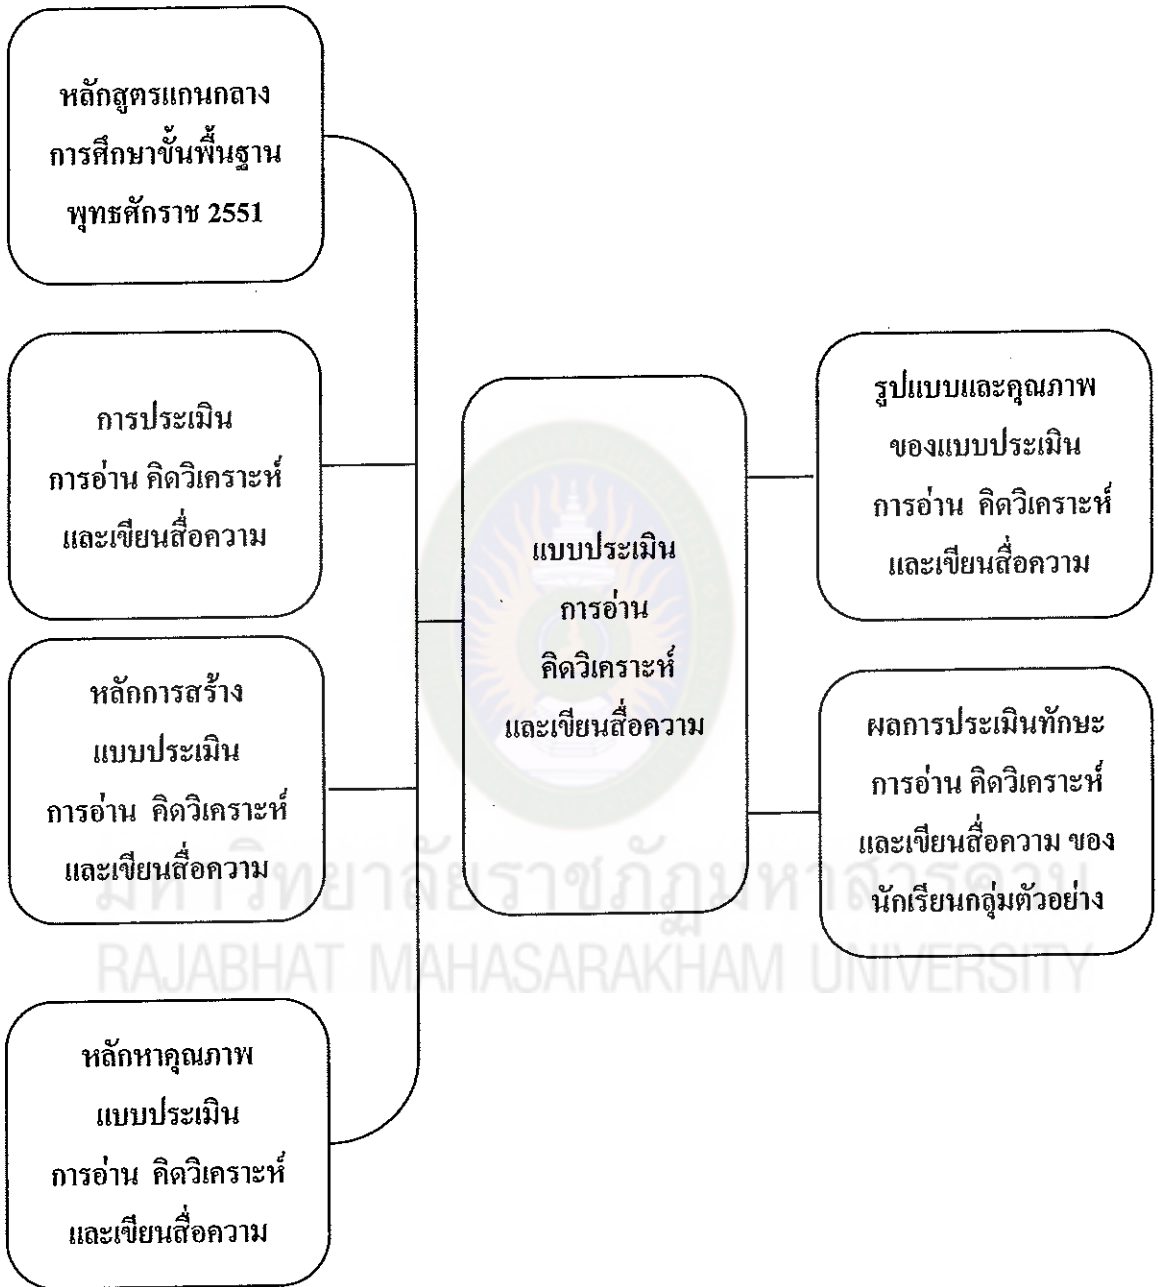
หลักสูตรแกนกลาง การศึกษาขั้นพื้นฐาน พุทธศักราช 2551

การประเมิน การอ่าน คิดวิเคราะห์ และเขียนสื่อความ

หลักการสร้าง แบบประเมิน การอ่าน คิดวิเคราะห์ และเขียนสื่อความ

หลักหาคุณภาพ แบบประเมิน การอ่าน คิดวิเคราะห์ และเขียนสื่อความ

แบบประเมิน การอ่าน คิดวิเคราะห์ และเขียนสื่อความ

รูปแบบและคุณภาพ ของแบบประเมิน การอ่าน คิดวิเคราะห์ และเขียนสื่อความ

ผลการประเมินทักษะ การอ่าน คิดวิเคราะห์ และเขียนสื่อความ ของ นักเรียนกลุ่มตัวอย่าง

มหาวิทยาลัยราชภัฏมหาสารคาม
RAJABHAT MAHASARAKHAM UNIVERSITY